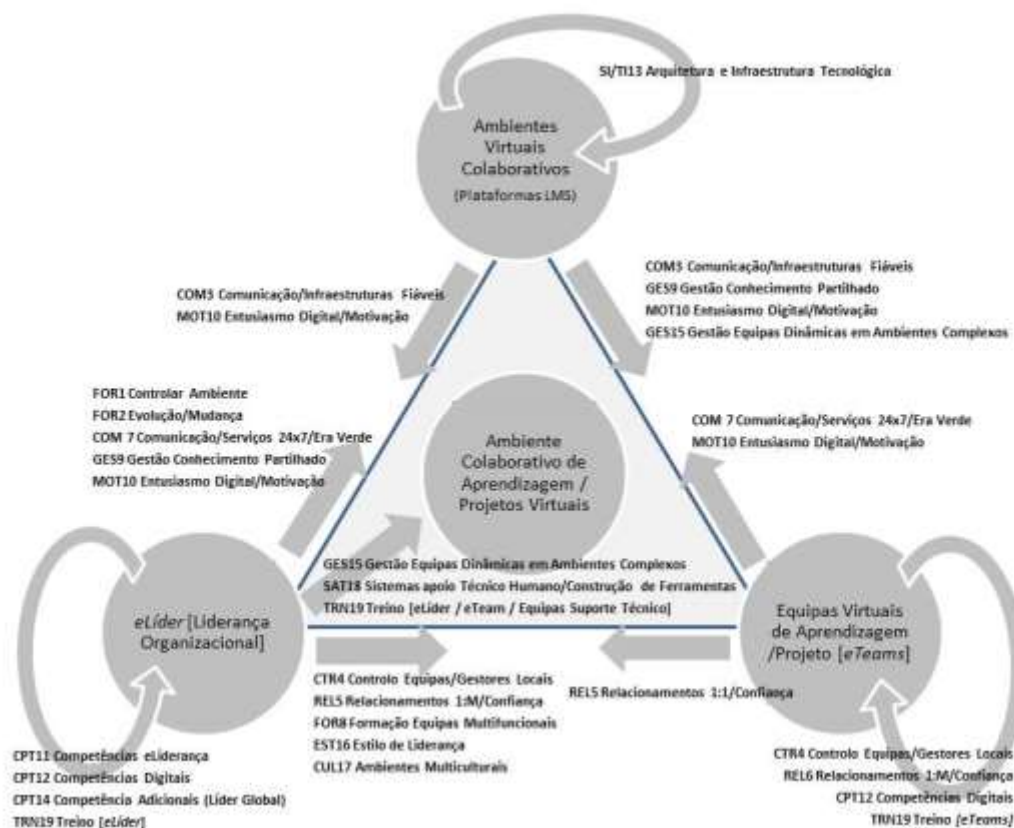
SI/TI13 Arquitetura e Infraestrutura Tecnológica

Ambientes Virtuais Colaborativos (Plataformas LMS)

COM3 Comunicação/Infraestruturas Fiáveis
GES9 Gestão Conhecimento Partilhado
MOT10 Entusiasmo Digital/Motivação
GES15 Gestão Equipas Dinâmicas em Ambientes Complexos

COM3 Comunicação/Infraestruturas Fiáveis
MOT10 Entusiasmo Digital/Motivação

FOR1 Controlar Ambiente
FOR2 Evolução/Mudança
COM 7 Comunicação/Serviços 24x7/Era Verde
GES9 Gestão Conhecimento Partilhado
MOT10 Entusiasmo Digital/Motivação

Ambiente Colaborativo de Aprendizagem / Projetos Virtuais

COM 7 Comunicação/Serviços 24x7/Era Verde
MOT10 Entusiasmo Digital/Motivação

GES15 Gestão Equipas Dinâmicas em Ambientes Complexos
SAT18 Sistemas apoio Técnico Humano/Construção de Ferramentas
TRN19 Treino [eLíder / eTeam / Equipas Suporte Técnico]

eLíder [Liderança Organizacional]

Equipas Virtuais de Aprendizagem /Projeto [eTeams]

CTR4 Controlo Equipas/Gestores Locais
REL5 Relacionamentos 1:M/Confiança
FOR8 Formação Equipas Multifuncionais
EST16 Estilo de Liderança
CUL17 Ambientes Multiculturais

REL5 Relacionamentos 1:1/Confiança

CPT11 Competências eLiderança
CPT12 Competências Digitais
CPT14 Competência Adicionais (Líder Global)
TRN19 Treino [eLíder]

CTR4 Controlo Equipas/Gestores Locais
REL6 Relacionamentos 1:M/Confiança
CPT12 Competências Digitais
TRN19 Treino [eTeams]